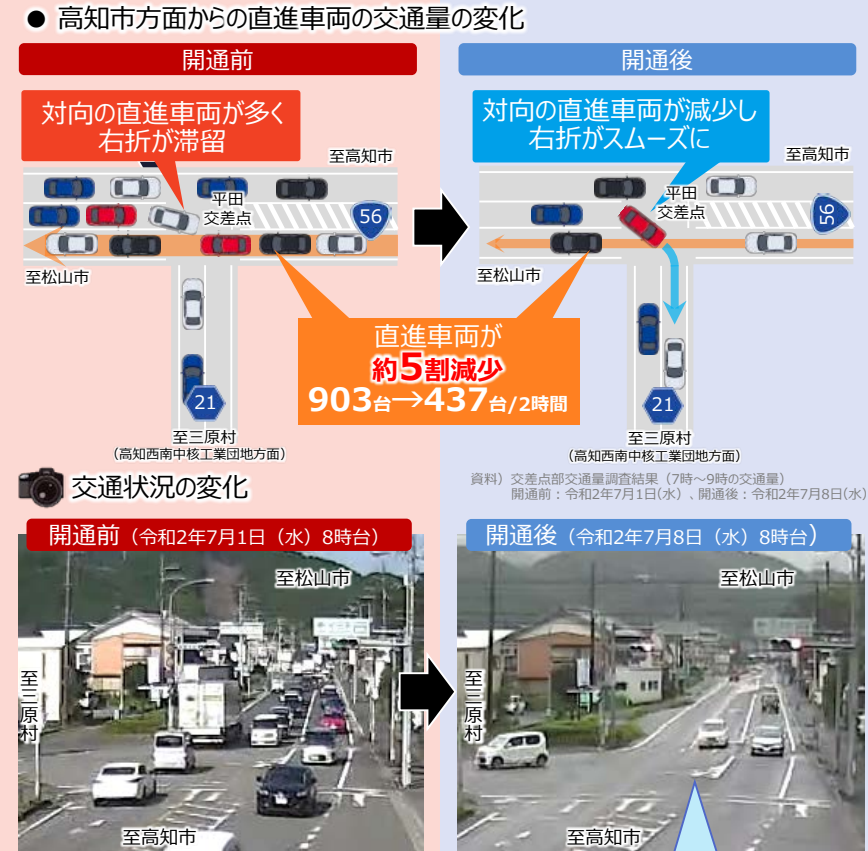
● 高知市方面からの直進車両の交通量の変化

開通前

対向の直進車両が多く右折が滞留

至高知市

平田交差点

56

至松山市

21

至三原村
(高知西南中核工業団地方面)

開通後

対向の直進車両が減少し右折がスムーズに

至高知市

平田交差点

56

至松山市

21

至三原村
(高知西南中核工業団地方面)

直進車両が
約5割減少
903台→437台/2時間

資料）交差点部交通量調査結果（7時～9時の交通量）
開通前：令和2年7月1日(水)、開通後：令和2年7月8日(水)

交通状況の変化

開通前（令和2年7月1日（水）8時台）

至松山市

至三原村

至高知市

開通後（令和2年7月8日（水）8時台）

至松山市

至三原村

至高知市